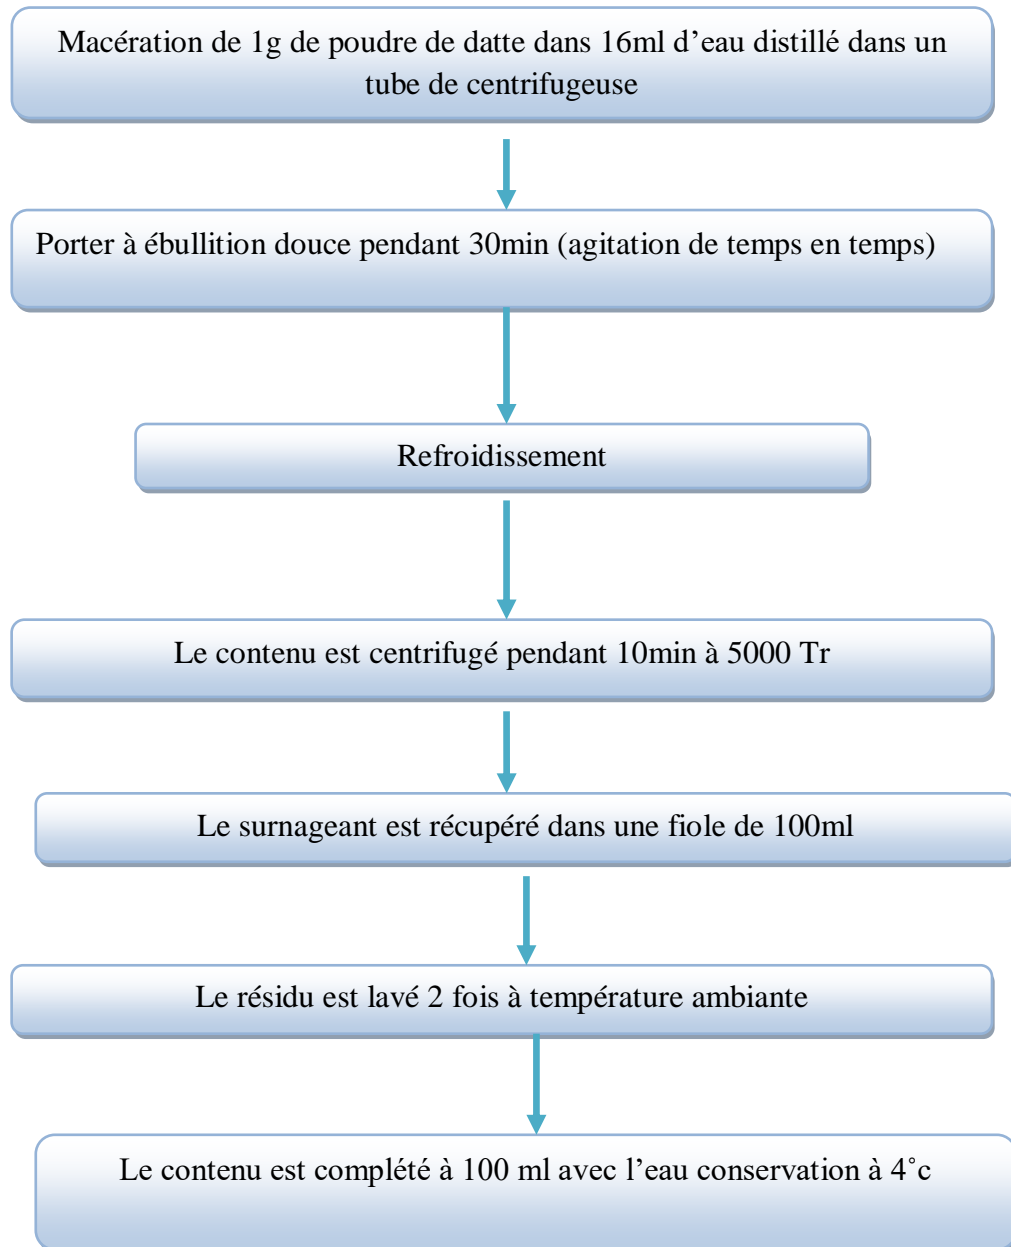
Macération de 1g de poudre de datte dans 16ml d'eau distillé dans un tube de centrifugeuse

Porter à ébullition douce pendant 30min (agitation de temps en temps)

Refroidissement

Le contenu est centrifugé pendant 10min à 5000 Tr

Le surnageant est récupéré dans une fiole de 100ml

Le résidu est lavé 2 fois à température ambiante

Le contenu est complété à 100 ml avec l'eau conservation à 4°c